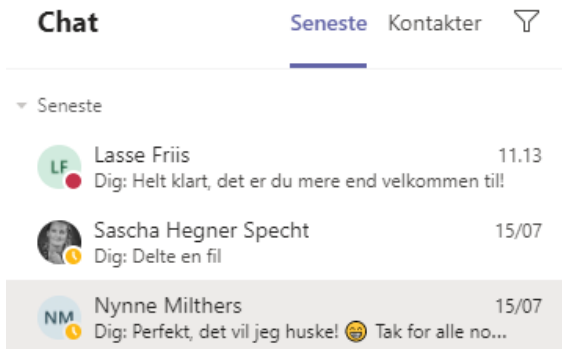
Chat Seneste Kontakter

Seneste

LF Lasse Friis 11.13
Dig: Helt klart, det er du mere end velkommen til!

Sascha Hegner Specht 15/07
Dig: Delte en fil

NM Nynne Milthers 15/07
Dig: Perfekt, det vil jeg huske! 😁 Tak for alle no...